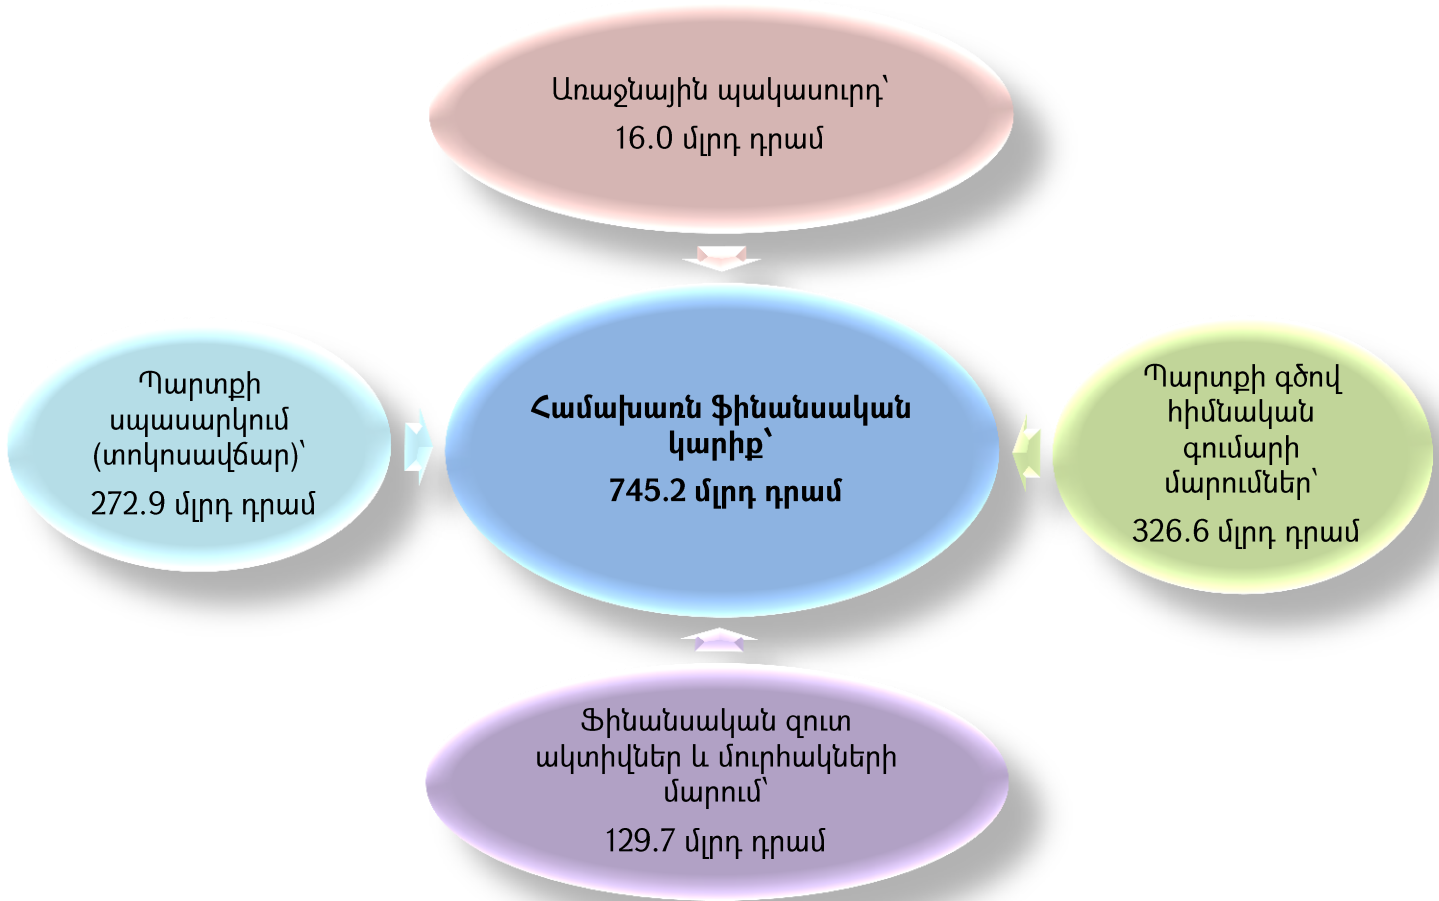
Առաջնային պակասուրդ՝
16.0 մլրդ դրամ

Պարտքի սպասարկում (տոկոսավճար)՝
272.9 մլրդ դրամ

Համախառն ֆինանսական կարիք՝
745.2 մլրդ դրամ

Պարտքի գծով հիմնական գումարի մարումներ՝
326.6 մլրդ դրամ

Ֆինանսական զուտ ակտիվներ և մուրհակների մարում՝
129.7 մլրդ դրամ